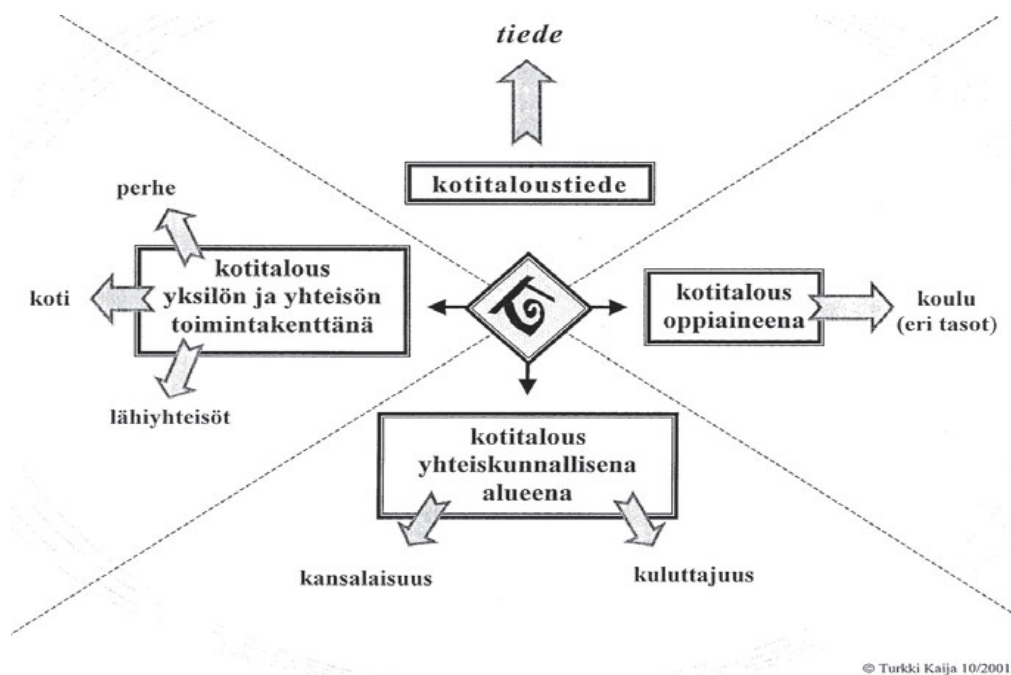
tiede

kotitaloustiede

perhe

kotitalous yksilön ja yhteisön toimintakenttänä

koti

lähiyhteisöt

kotitalous oppiaineena

koulu (eri tasot)

kotitalous yhteiskunnallisena alueena

kansalaisuus

kuluttajuus

© Turkki Kaija 10/2001